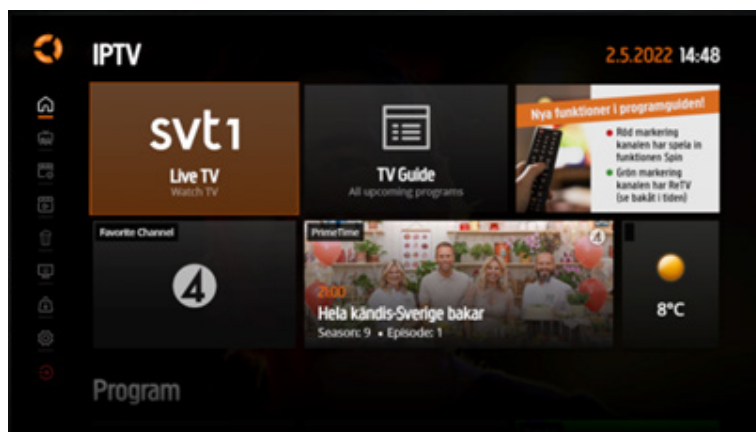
IPTV

2.5.2022 14:48

svt1
Live TV
Watch TV

TV Guide
All upcoming programs

Nya funktioner i programguiden!
Röd markering kanalen har spela in funktionen Spin
Grön markering kanalen har ReTV (se bakåt i tiden)

Favorite Channel

4

PrimeTime
21:00
Hela kändis-Sverige bakar
Season: 9 • Episode: 1

8°C

Program